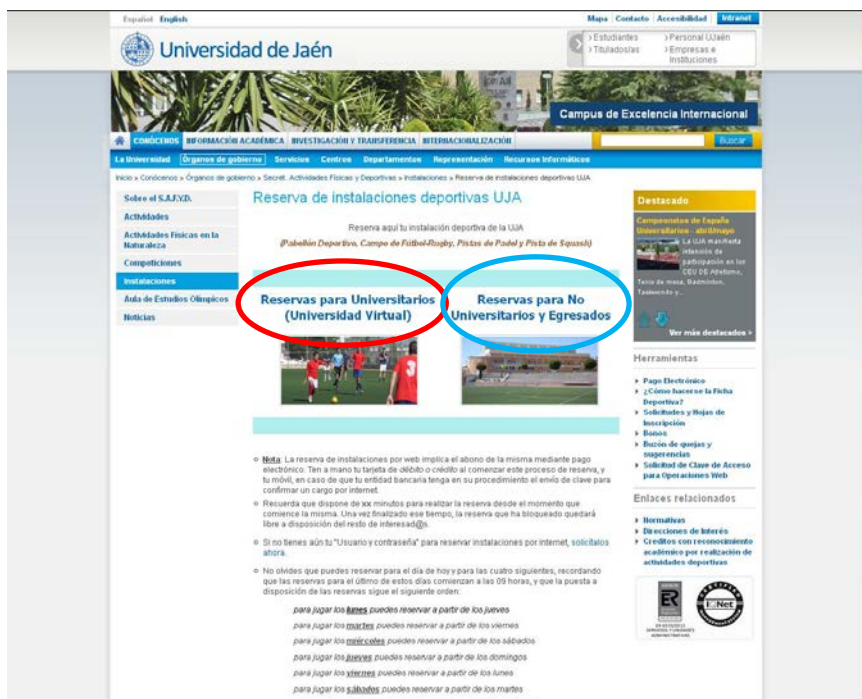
Español English

Mapa | Contacto | Accesibilidad | Intranet

Universidad de Jaén

› Estudiantes › Titulados/as › Personal UJaén › Empresas e Instituciones

Campus de Excelencia Internacional

CONÓCENOS | INFORMACIÓN ACADÉMICA | INVESTIGACIÓN Y TRANSFERENCIA | INTERNACIONALIZACIÓN | Buscar

La Universidad | Órganos de gobierno | Servicios | Centros | Departamentos | Representación | Recursos informáticos

Inicio » Conócenos » Órganos de gobierno » Secret. Actividades Físicas y Deportivas » Instalaciones » Reserva de instalaciones deportivas UJA

Sobre el S.A.F.Y.D.
Actividades
Actividades Físicas en la Naturaleza
Competiciones
Instalaciones
Aula de Estudios Olímpicos
Noticias

Reserva de instalaciones deportivas UJA

Reserva aquí tu instalación deportiva de la UJA
(Pabellón Deportivo, Campo de Fútbol-Rugby, Pistas de Padel y Pista de Squash)

Reservas para Universitarios (Universidad Virtual)

Reservas para No Universitarios y Egresados

Nota: La reserva de instalaciones por web implica el abono de la misma mediante pago electrónico. Ten a mano tu tarjeta de débito o crédito al comenzar este proceso de reserva, y tu móvil, en caso de que tu entidad bancaria tenga en su procedimiento el envío de clave para confirmar un cargo por internet.

Recuerda que dispone de xx minutos para realizar la reserva desde el momento que comience la misma. Una vez finalizado ese tiempo, la reserva que ha bloqueado quedará libre a disposición del resto de interesad@s.

Si no tienes aún tu "Usuario y contraseña" para reservar instalaciones por internet, solicítalos ahora.

No olvides que puedes reservar para el día de hoy y para los cuatro siguientes, recordando que las reservas para el último de estos días comienzan a las 09 horas, y que la puesta a disposición de las reservas sigue el siguiente orden:

para jugar los lunes puedes reservar a partir de los jueves
para jugar los martes puedes reservar a partir de los viernes
para jugar los miércoles puedes reservar a partir de los sábados
para jugar los jueves puedes reservar a partir de los domingos
para jugar los viernes puedes reservar a partir de los lunes
para jugar los sábados puedes reservar a partir de los martes

Destacado
Campeonatos de España Universitarios - abril/mayo
La UJA manifiesta intención de participación en los CEU de Atletismo, Tenis de mesa, Badminton, Taekwondo y...
Ver más destacados ›

Herramientas
› Pago Electrónico
› ¿Cómo hacerse la Ficha Deportiva?
› Solicitudes y Hojas de Inscripción
› Bonos
› Buzón de quejas y sugerencias
› Solicitud de Clave de Acceso para Operaciones Web

Enlaces relacionados
› Normativas
› Direcciones de Interés
› Creditos con reconocimiento académico por realización de actividades deportivas

ER
IQNet